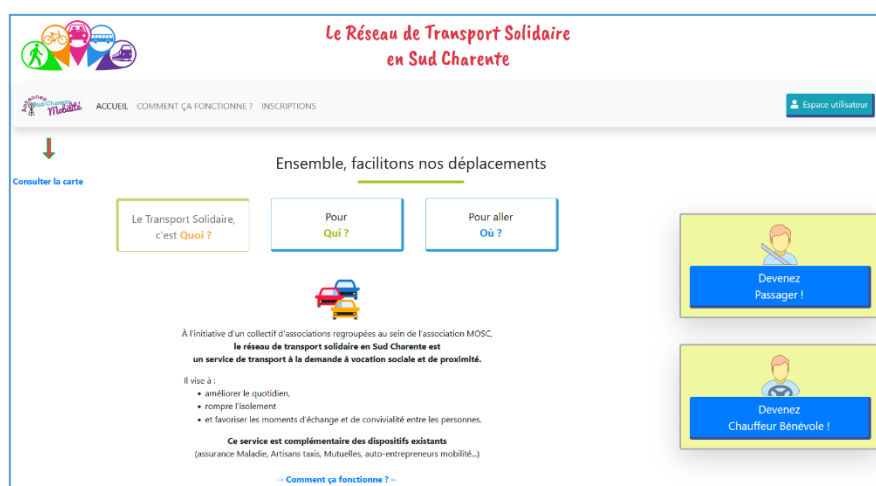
Le Réseau de Transport Solidaire en Sud Charente

Sud-Charente Mobilité

ACCUEIL COMMENT ÇA FONCTIONNE ? INSCRIPTIONS

Espace utilisateur

Consulter la carte

Ensemble, facilitons nos déplacements

Le Transport Solidaire, c'est Quoi ?

Pour Qui ?

Pour aller Où ?

Devenez Passager !

Devenez Chauffeur Bénévole !

À l'initiative d'un collectif d'associations regroupées au sein de l'association MOSC, le réseau de transport solidaire en Sud Charente est un service de transport à la demande à vocation sociale et de proximité.

Il vise à :
- améliorer le quotidien,
- rompre l'isolement
- et favoriser les moments d'échange et de convivialité entre les personnes.

Ce service est complémentaire des dispositifs existants
(assurance Maladie, Artisans taxis, Mutuelles, auto-entrepreneurs mobilité...)

→ Comment ça fonctionne ? ←